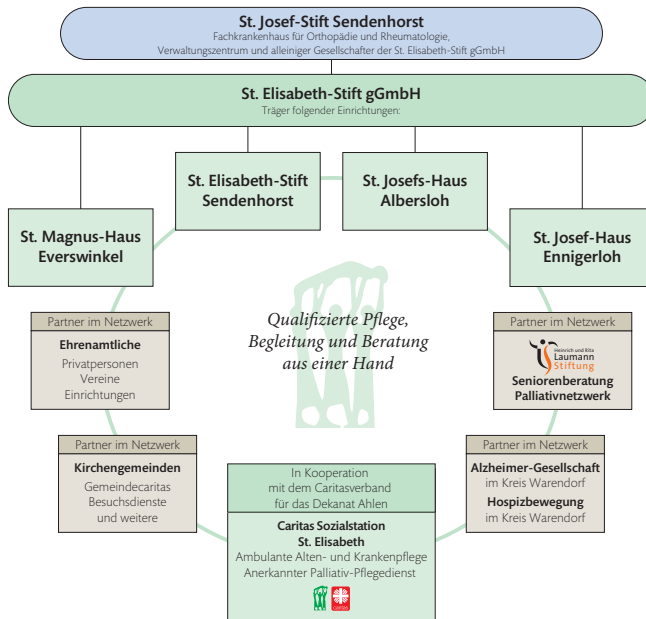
St. Josef-Stift Sendenhorst
Fachkrankenhaus für Orthopädie und Rheumatologie, Verwaltungszentrum und alleiniger Gesellschafter der St. Elisabeth-Stift gGmbH

St. Elisabeth-Stift gGmbH
Träger folgender Einrichtungen:

St. Elisabeth-Stift Sendenhorst

St. Josefs-Haus Albersloh

St. Magnus-Haus Everswinkel

St. Josef-Haus Ennigerloh

Qualifizierte Pflege, Begleitung und Beratung aus einer Hand

Partner im Netzwerk
Ehrenamtliche
Privatpersonen
Vereine
Einrichtungen

Partner im Netzwerk
Heinrich und Rita Laumann Stiftung
Seniorenberatung
Palliativnetzwerk

Partner im Netzwerk
Kirchengemeinden
Gemeindecaritas
Besuchsdienste
und weitere

Partner im Netzwerk
Alzheimer-Gesellschaft
im Kreis Warendorf
Hospizbewegung
im Kreis Warendorf

In Kooperation
mit dem Caritasverband
für das Dekanat Ahlen

Caritas Sozialstation
St. Elisabeth
Ambulante Alten- und Krankenpflege
Anerkannter Palliativ-Pflegedienst

Caritas